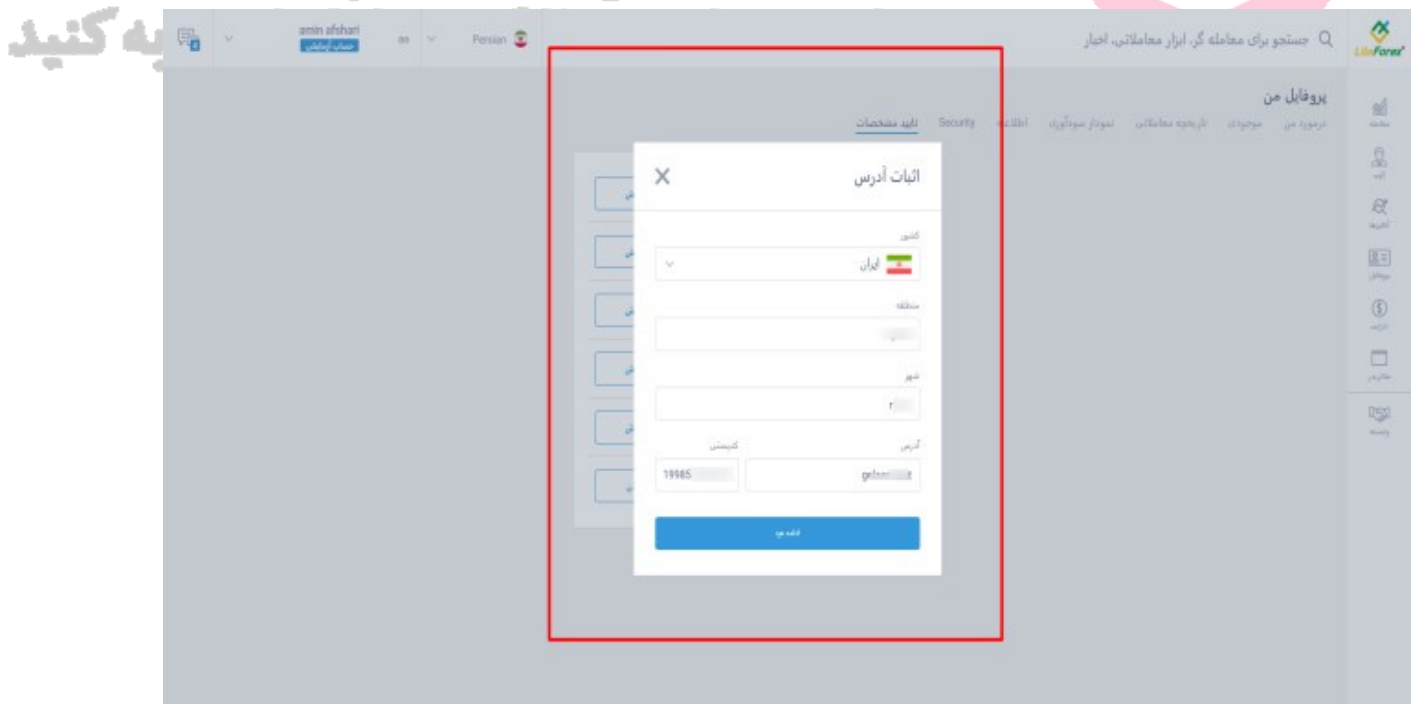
یه کنید

amin afshari
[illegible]

Persian

جستجو برای معامله گر، ابزار معاملاتی، اخبار

LiteForex

پروفایل من

درمورد من موجودی تاریخچه معاملاتی نمودار سودآوری اطلاعات Security تایید مشخصات

اثبات آدرس

کشور
ایران

منطقه

شهر

آدرس
کدپستی
19985

ادامه دهید